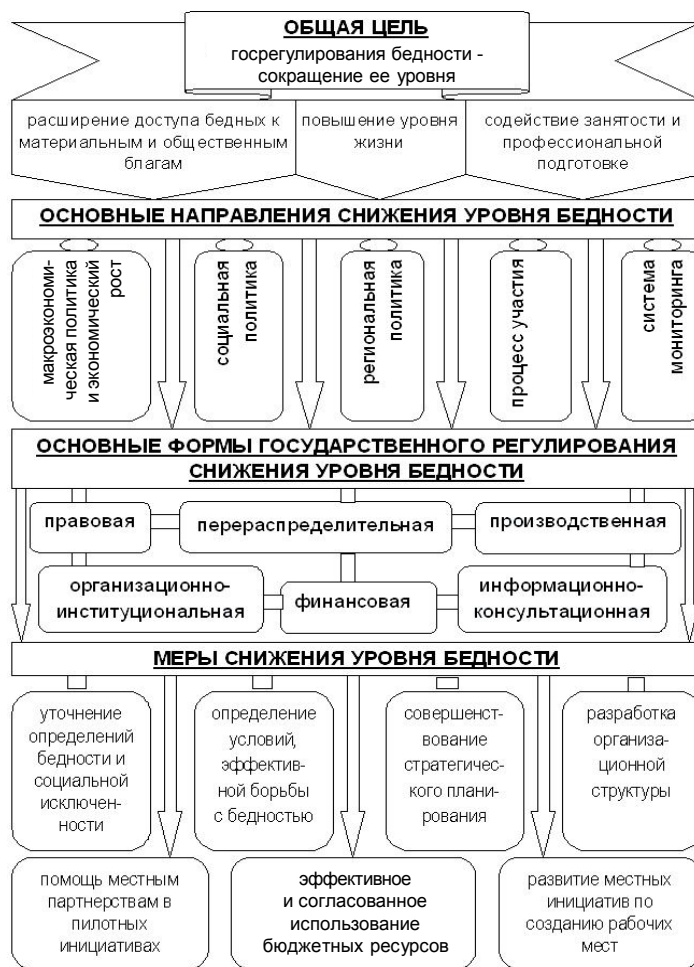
ОБЩАЯ ЦЕЛЬ
госрегулирования бедности - сокращение ее уровня

расширение доступа бедных к материальным и общественным благам

повышение уровня жизни

содействие занятости и профессиональной подготовке

ОСНОВНЫЕ НАПРАВЛЕНИЯ СНИЖЕНИЯ УРОВНЯ БЕДНОСТИ

макроэкономическая политика и экономический рост

социальная политика

региональная политика

процесс участия

система мониторинга

ОСНОВНЫЕ ФОРМЫ ГОСУДАРСТВЕННОГО РЕГУЛИРОВАНИЯ СНИЖЕНИЯ УРОВНЯ БЕДНОСТИ

правовая

перераспределительная

производственная

организационно-институциональная

финансовая

информационно-консультационная

МЕРЫ СНИЖЕНИЯ УРОВНЯ БЕДНОСТИ

уточнение определений бедности и социальной исключенности

определение условий, эффективной борьбы с бедностью

совершенствование стратегического планирования

разработка организационной структуры

помощь местным партнерствам в пилотных инициативах

эффективное и согласованное использование бюджетных ресурсов

развитие местных инициатив по созданию рабочих мест